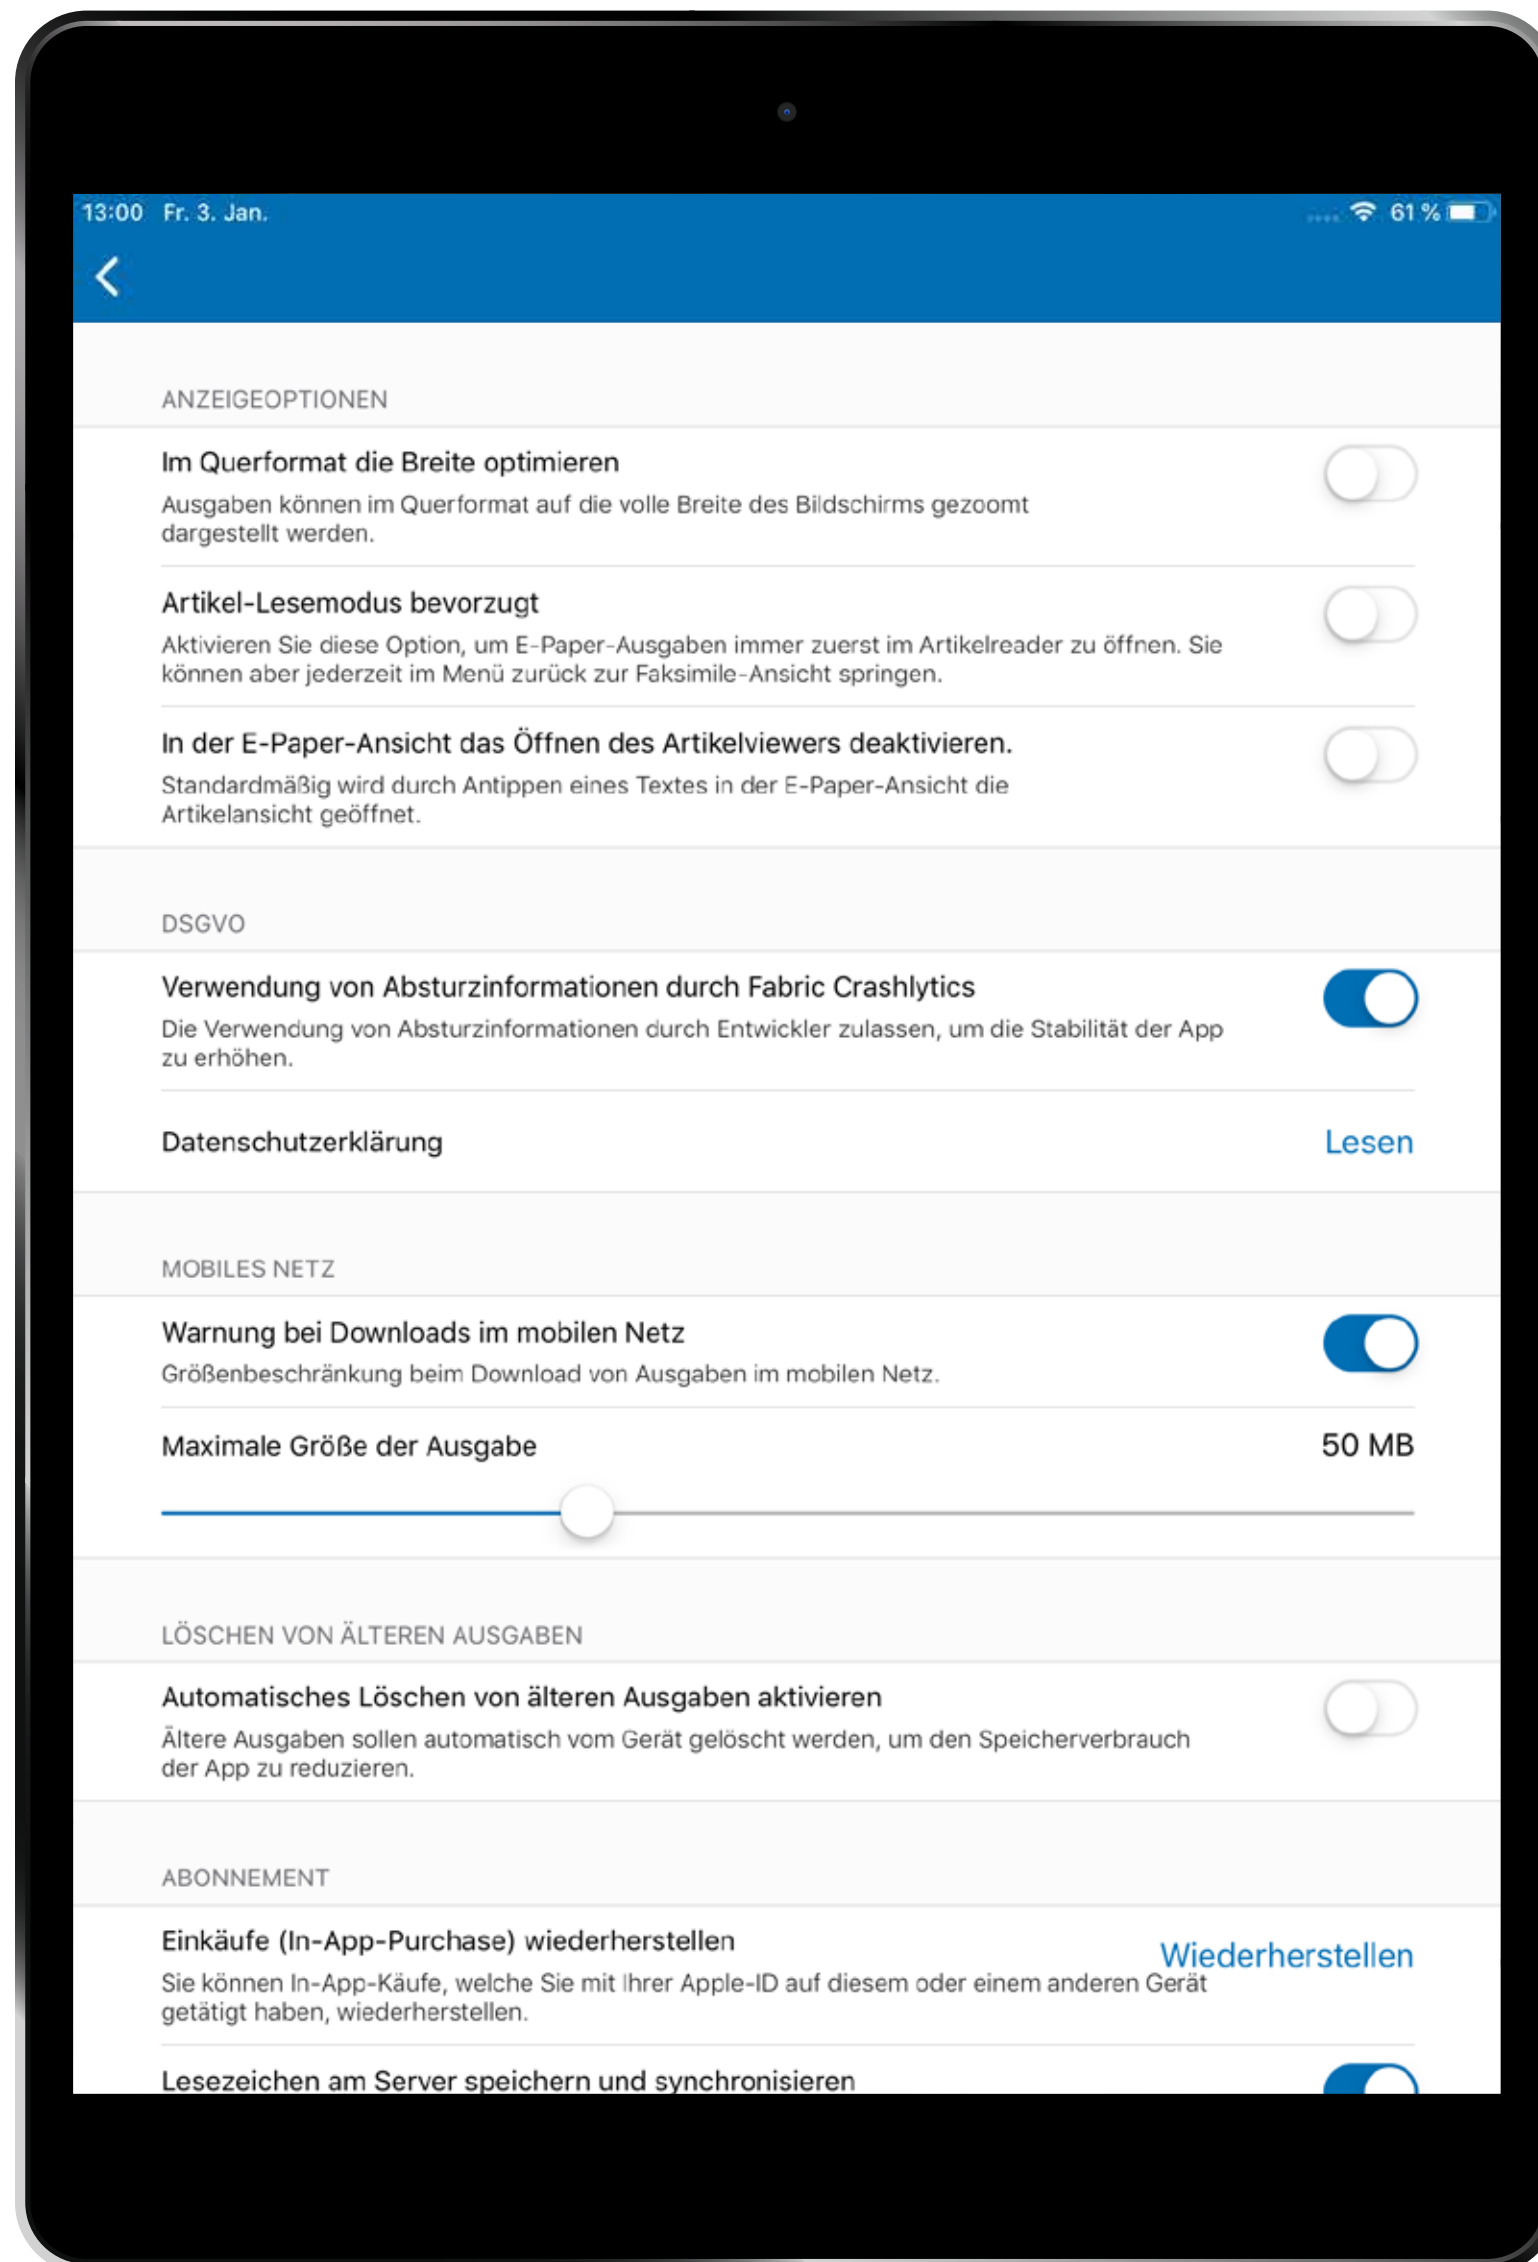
13:00 Fr. 3. Jan.

61 %

ANZEIGEOPTIONEN

Im Querformat die Breite optimieren

Ausgaben können im Querformat auf die volle Breite des Bildschirms gezoomt dargestellt werden.

Artikel-Lesemodus bevorzugt

Aktivieren Sie diese Option, um E-Paper-Ausgaben immer zuerst im Artikelreader zu öffnen. Sie können aber jederzeit im Menü zurück zur Faksimile-Ansicht springen.

In der E-Paper-Ansicht das Öffnen des Artikelviewers deaktivieren.

Standardmäßig wird durch Antippen eines Textes in der E-Paper-Ansicht die Artikelansicht geöffnet.

DSGVO

Verwendung von Absturzinformationen durch Fabric Crashlytics

Die Verwendung von Absturzinformationen durch Entwickler zulassen, um die Stabilität der App zu erhöhen.

Datenschutzerklärung

Lesen

MOBILES NETZ

Warnung bei Downloads im mobilen Netz

Größenbeschränkung beim Download von Ausgaben im mobilen Netz.

Maximale Größe der Ausgabe

50 MB

LÖSCHEN VON ÄLTEREN AUSGABEN

Automatisches Löschen von älteren Ausgaben aktivieren

Ältere Ausgaben sollen automatisch vom Gerät gelöscht werden, um den Speicherverbrauch der App zu reduzieren.

ABONNEMENT

Einkäufe (In-App-Purchase) wiederherstellen

Wiederherstellen

Sie können In-App-Käufe, welche Sie mit Ihrer Apple-ID auf diesem oder einem anderen Gerät getätigt haben, wiederherstellen.

Lesezeichen am Server speichern und synchronisieren